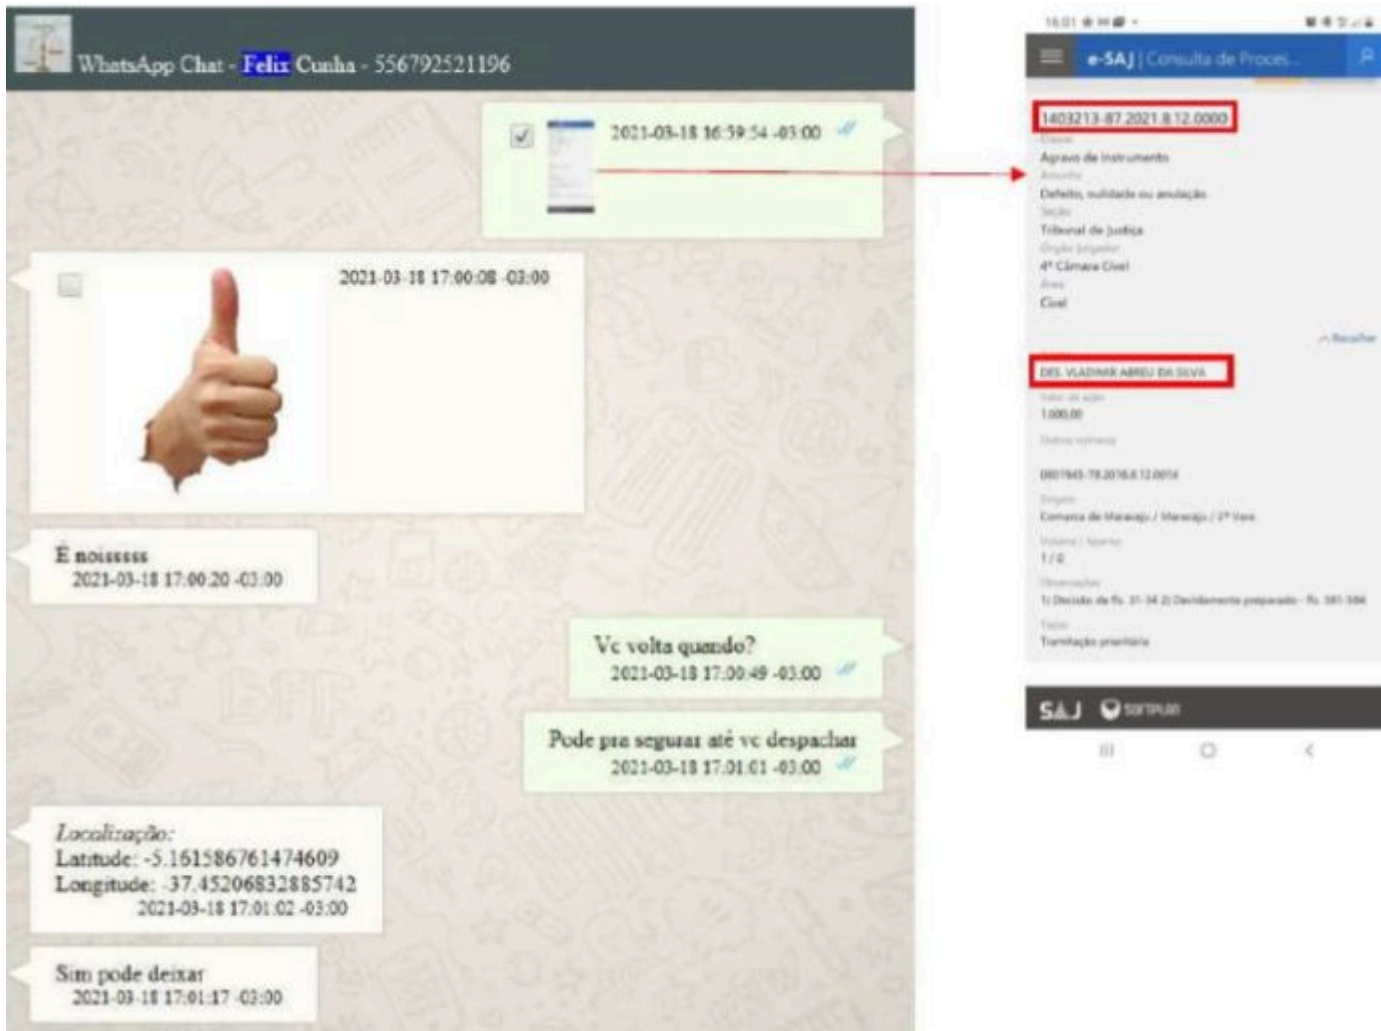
WhatsApp Chat - Felix Cunha - 556792521196

2021-03-18 16:59:54 -03:00

2021-03-18 17:00:08 -03:00

É noisssss
2021-03-18 17:00:20 -03:00

Vc volta quando?
2021-03-18 17:00:49 -03:00

Pode pra segurar até vc despachar
2021-03-18 17:01:01 -03:00

Localização:
Latitude: -5.161586761474609
Longitude: -37.45206832885742
2021-03-18 17:01:02 -03:00

Sim pode deixar
2021-03-18 17:01:17 -03:00

16:01

e-SAJ | Consulta de Proces...

1403213-87.2021.8.12.0000
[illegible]
Agravo de Instrumento
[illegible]
Defeito, nulidade ou anulação
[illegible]
Tribunal de Justiça
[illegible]
4ª Câmara Cível
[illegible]
Cível

Recolher

DES. VLADIMIR ABREU DA SILVA
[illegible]
1.000,00
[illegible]
0801945-78.2016.8.12.0014
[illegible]
Comarca de Maracaju / Maracaju / 2ª Vara
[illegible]
1 / 0
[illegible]
1) Decisão de fls. 31-34 2) Devidamente preparado - fls. 381-384
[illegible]
Tramitação prioritária

SAJ softplan